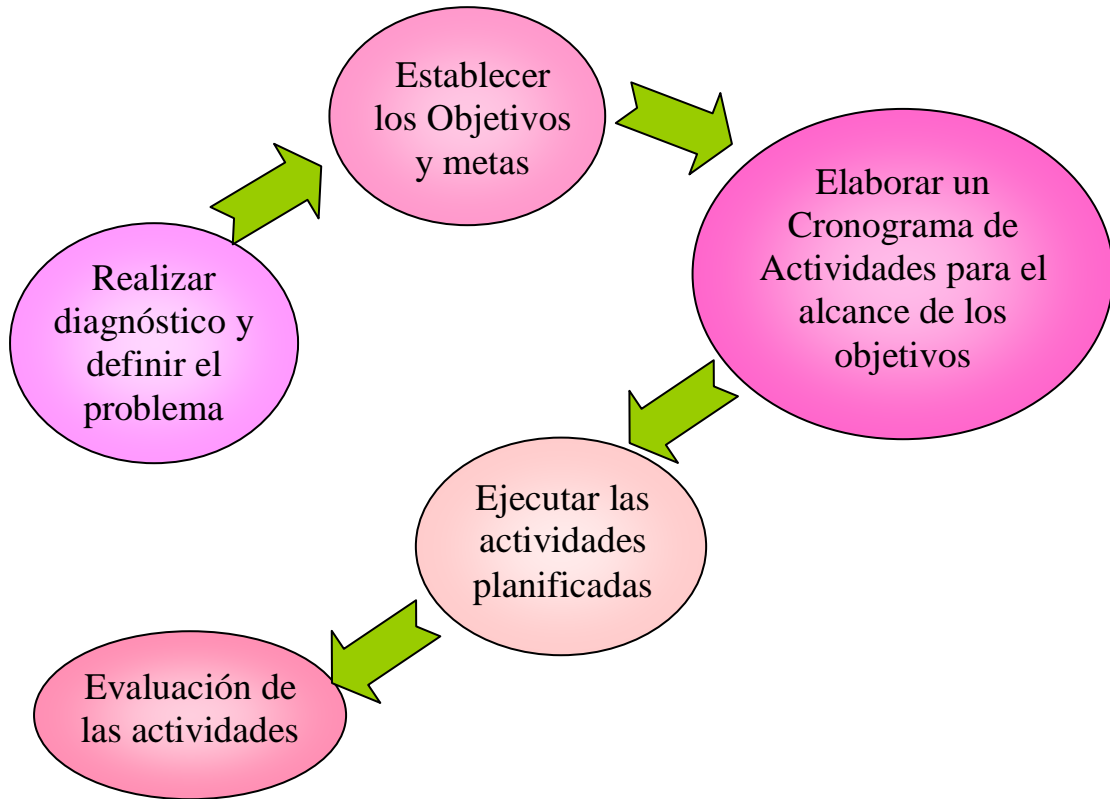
Realizar diagnóstico y definir el problema

Establecer los Objetivos y metas

Elaborar un Cronograma de Actividades para el alcance de los objetivos

Ejecutar las actividades planificadas

Evaluación de las actividades